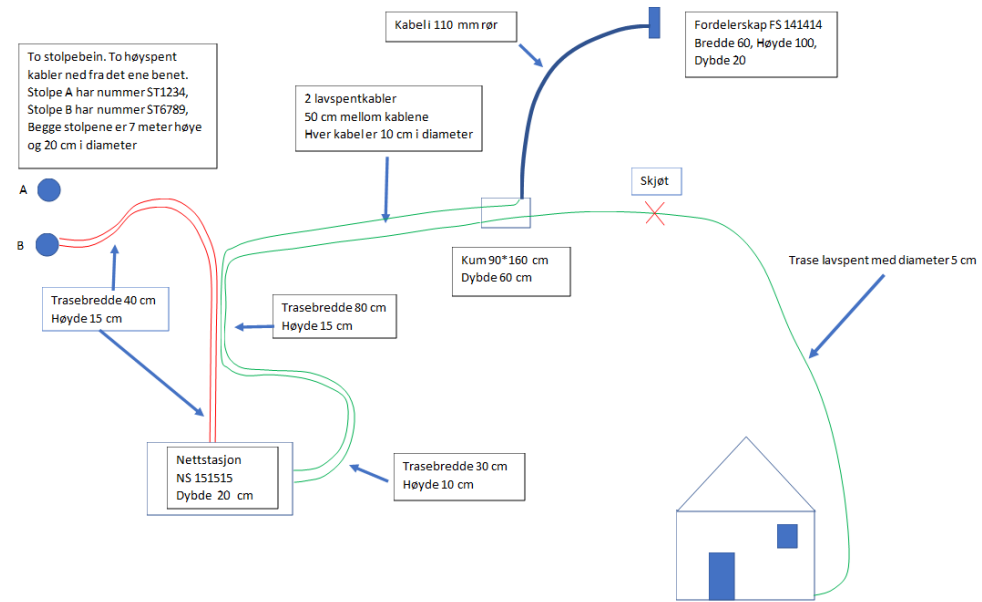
Kabel i 110 mm rør

Fordelerskap FS 141414
Bredde 60, Høyde 100,
Dybde 20

To stolpebein. To høyspent kabler ned fra det ene benet.
Stolpe A har nummer ST1234,
Stolpe B har nummer ST6789,
Begge stolpene er 7 meter høye og 20 cm i diameter

2 lavspentkabler
50 cm mellom kablene
Hver kabel er 10 cm i diameter

Skjøt

A

B

Kum 90*160 cm
Dybde 60 cm

Trase lavspent med diameter 5 cm

Trasebredde 40 cm
Høyde 15 cm

Trasebredde 80 cm
Høyde 15 cm

Nettstasjon
NS 151515
Dybde 20 cm

Trasebredde 30 cm
Høyde 10 cm